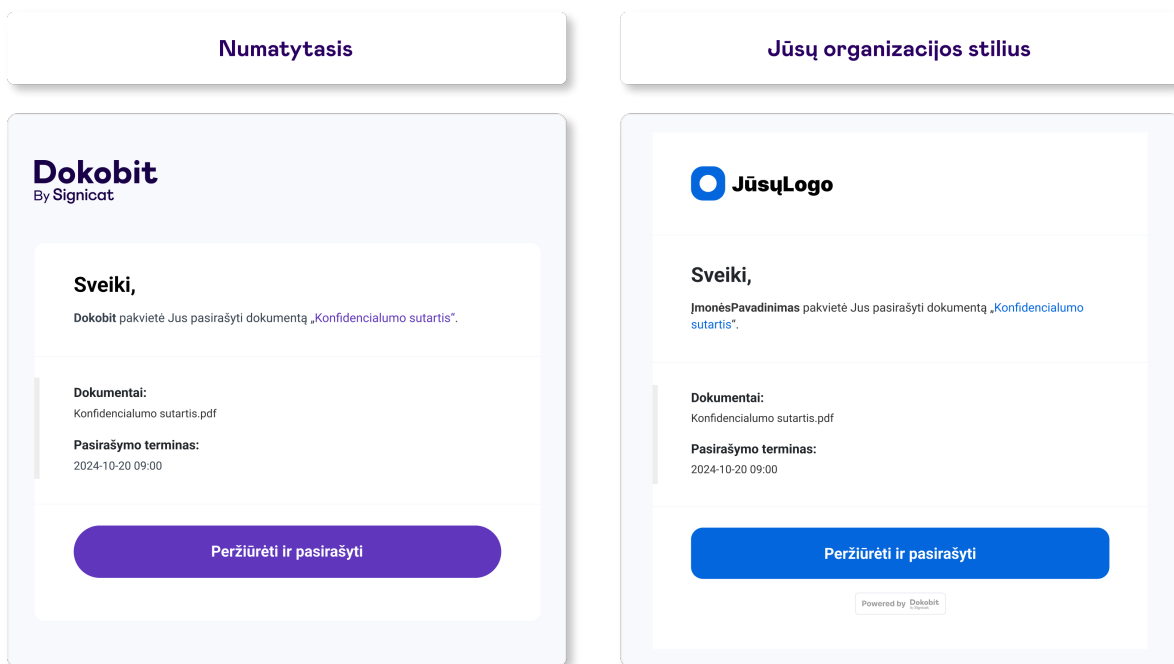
Numatytasis

Dokobit
By Signicat

Sveiki,

Dokobit pakvietė Jus pasirašyti dokumentą „Konfidencialumo sutartis".

Dokumentai:
Konfidencialumo sutartis.pdf

Pasirašymo terminas:
2024-10-20 09:00

Peržiūrėti ir pasirašyti

Jūsų organizacijos stilius

JūsųLogo

Sveiki,

ĮmonėsPavadinimas pakvietė Jus pasirašyti dokumentą „Konfidencialumo sutartis".

Dokumentai:
Konfidencialumo sutartis.pdf

Pasirašymo terminas:
2024-10-20 09:00

Peržiūrėti ir pasirašyti

Powered by Dokobit